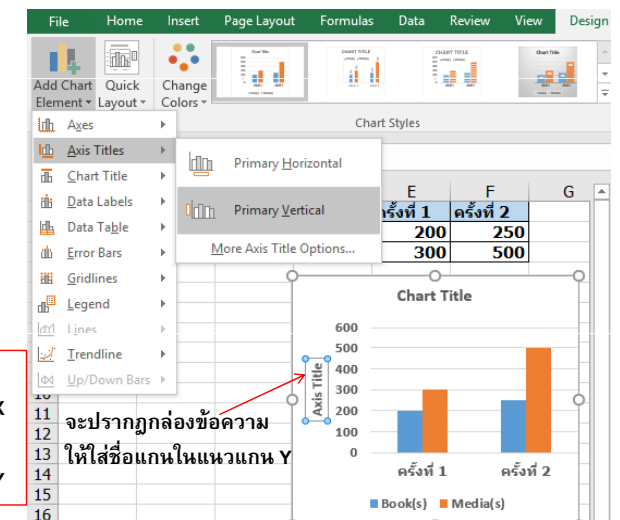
File Home Insert Page Layout Formulas Data Review View Design

Add Chart Element ▾ Quick Layout ▾ Change Colors ▾

Chart Title

CHART TITLE

CHART TITLE

Chart Title

Chart Styles

Axes
Axis Titles
Chart Title
Data Labels
Data Table
Error Bars
Gridlines
Legend
Lines
Trendline
Up/Down Bars

Primary Horizontal
Primary Vertical
More Axis Title Options...

| E | F | G |
|---|---|---|
| ครั้งที่ 1 | ครั้งที่ 2 | |
| 200 | 250 | |
| 300 | 500 | |

11
12
13
14
15
16

x

y

Chart Title

600
500
400
300
200
100
0

Axis Title

ครั้งที่ 1 ครั้งที่ 2

Book(s) Media(s)

จะปรากฏกล่องข้อความ
ให้ใส่ชื่อแกนในแนวแกน Y